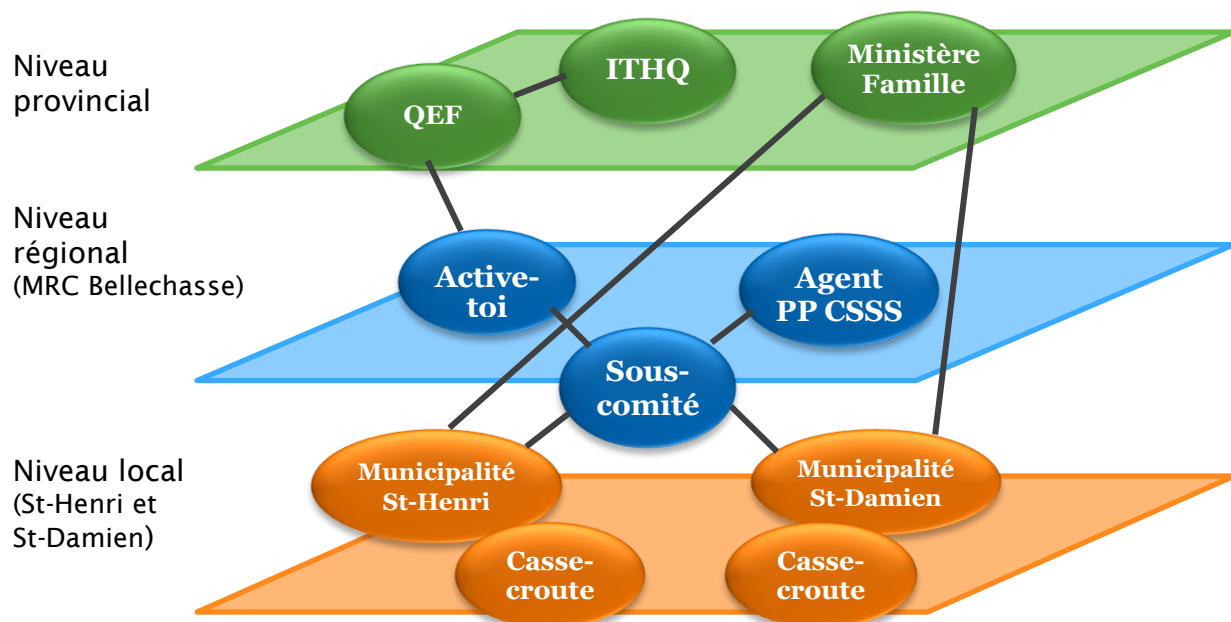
Niveau provincial

QEF

ITHQ

Ministère Famille

Niveau régional (MRC Bellechasse)

Active-toi

Agent PP CSSS

Sous-comité

Niveau local (St-Henri et St-Damien)

Municipalité St-Henri

Municipalité St-Damien

Casse-croute

Casse-croute